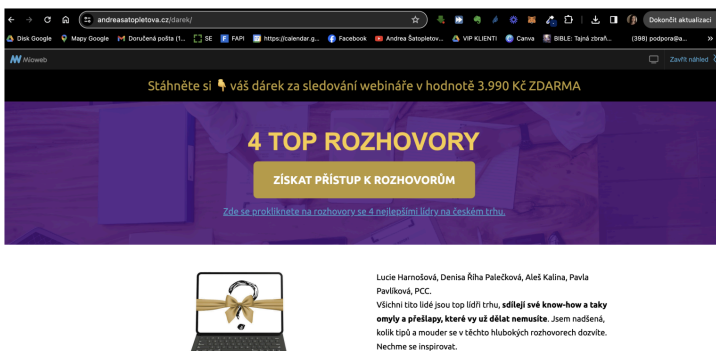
andreasatopletova.cz/darek/

Dokončit aktualizaci

Disk Google  Mapy Google  Doručená pošta (1...  SE  FAPI  https://calendar.g...  Facebook  Andrea Šatopletov...  VIP KLIENTI  Canva  BIBLE: Tajná zbraň...  (398) podpora@a...

Mioweb  Zavřít náhled

Stáhněte si 👇 váš dárek za sledování webináře v hodnotě 3.990 Kč ZDARMA

4 TOP ROZHOVORY

ZÍSKAT PŘÍSTUP K ROZHOVORŮM

Zde se prokliknete na rozhovory se 4 nejlepšími lídry na českém trhu.

Lucie Harnošová, Denisa Říha Palečková, Aleš Kalina, Pavla Pavlíková, PCC.

Všichni tito lidé jsou top lídři trhu, **sdílejí své know-how a taky omyly a přešlapy, které vy už dělat nemusíte**. Jsem nadšená, kolik tipů a mouder se v těchto hlubokých rozhovorech dozvíte. Nechme se inspirovat.